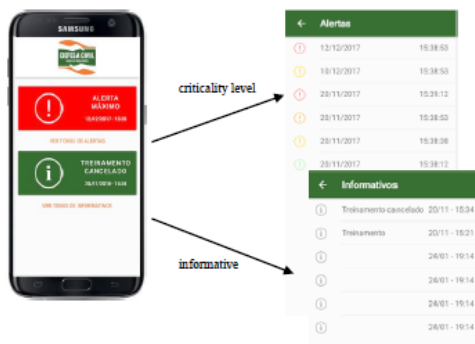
SAMSUNG

DEFESA CIVIL

ALERTA MÁXIMO
15/07/2017 - 15:38

HISTÓRICO DE ALERTAS

TREINAMENTO CANCELADO
20/11/2018 - 15:34

VER TODOS OS INFORMATIVOS

criticality level

informative

← Alertas

| | | |
|---|---|---|
| ! | 12/12/2017 | 15:38:53 |
| ! | 10/12/2017 | 15:38:53 |
| ! | 20/11/2017 | 15:38:12 |
| ! | 20/11/2017 | 15:38:53 |
| ! | 20/11/2017 | 15:38:38 |
| ! | 20/11/2017 | 15:38:12 |

← Informativos

| | | |
|---|---|---|
| i | Treinamento cancelado | 20/11 - 15:34 |
| i | Treinamento | 20/11 - 15:21 |
| i | | 24/01 - 19:14 |
| i | | 24/01 - 19:14 |
| i | | 24/01 - 19:14 |
| i | | 24/01 - 19:14 |